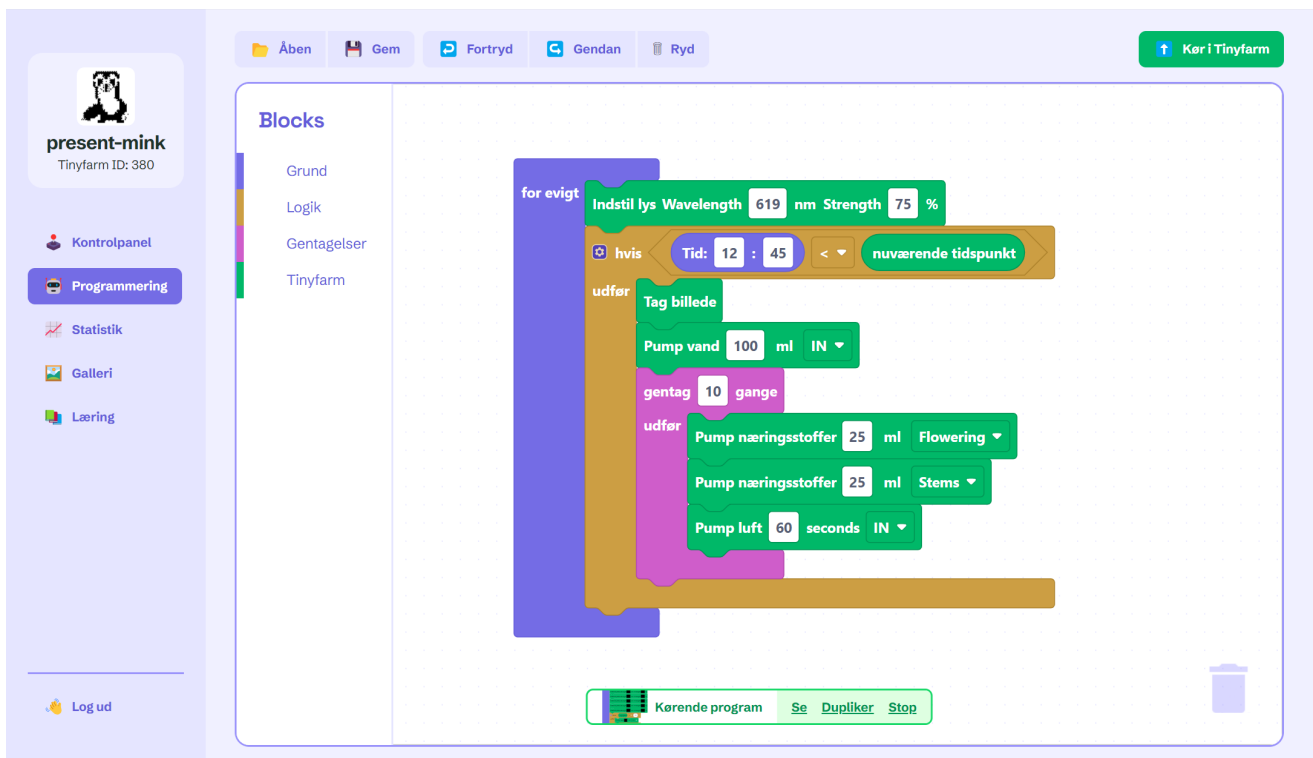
present-mink
Tinyfarm ID: 380

Kontrolpanel
Programmering
Statistik
Galleri
Læring

Log ud

Åben Gem Fortryd Gendan Ryd

Kør i Tinyfarm

Blocks
Grund
Logik
Gentagelser
Tinyfarm

for evigt
Indstil lys Wavelength 619 nm Strength 75 %
hvis Tid: 12 : 45 < nuværende tidspunkt
udfør
Tag billede
Pump vand 100 ml IN
gentag 10 gange
udfør
Pump næringsstoffer 25 ml Flowering
Pump næringsstoffer 25 ml Stems
Pump luft 60 seconds IN

Kørende program Se Dupliker Stop